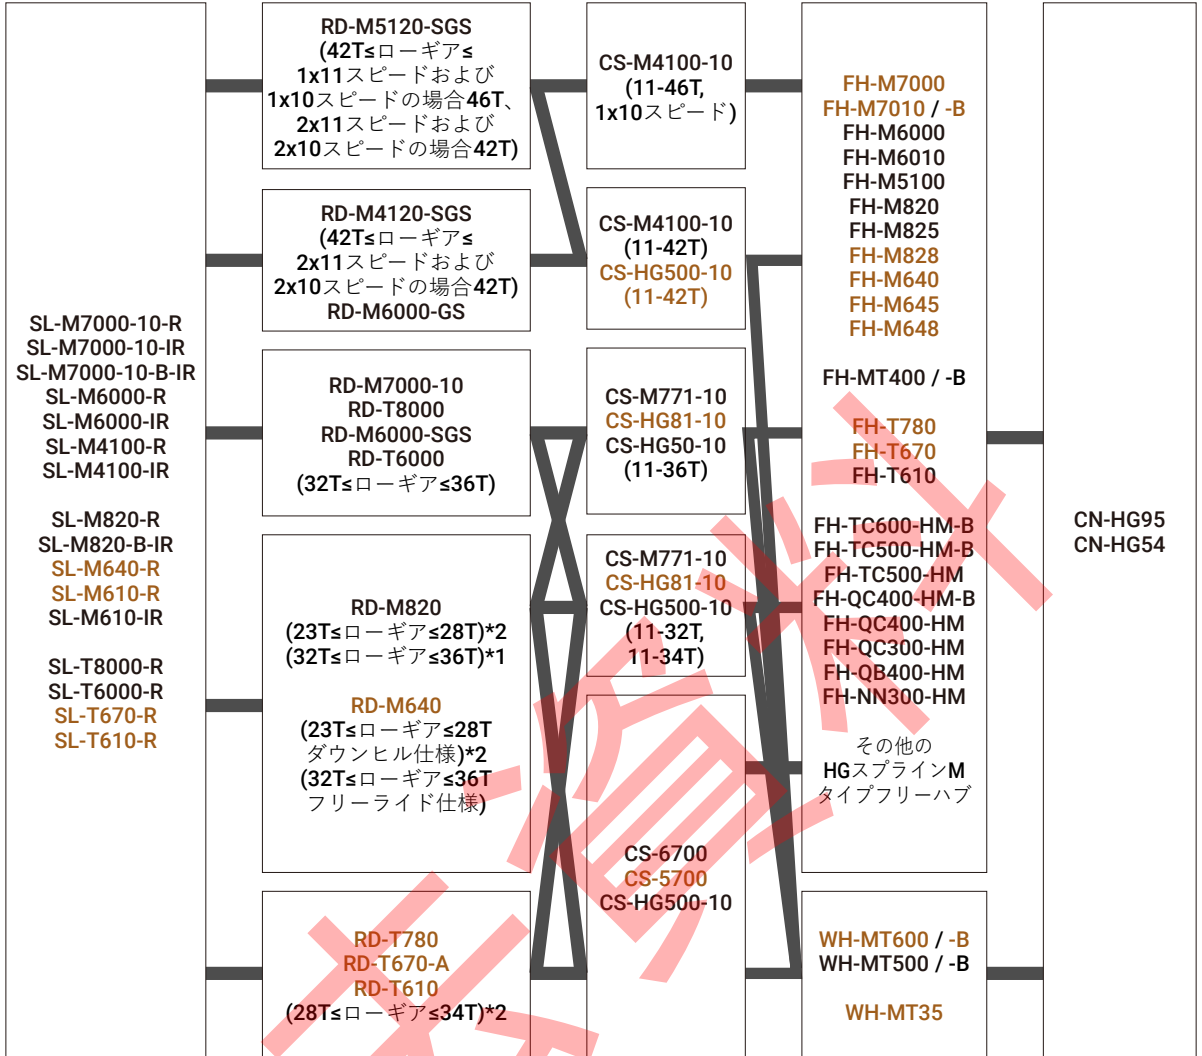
SL-M7000-10-R
SL-M7000-10-IR
SL-M7000-10-B-IR
SL-M6000-R
SL-M6000-IR
SL-M4100-R
SL-M4100-IR

SL-M820-R
SL-M820-B-IR
SL-M640-R
SL-M610-R
SL-M610-IR

SL-T8000-R
SL-T6000-R
SL-T670-R
SL-T610-R

RD-M5120-SGS
(42T≤ローギア≤
1x11スピードおよび
1x10スピードの場合46T、
2x11スピードおよび
2x10スピードの場合42T)

RD-M4120-SGS
(42T≤ローギア≤
2x11スピードおよび
2x10スピードの場合42T)
RD-M6000-GS

RD-M7000-10
RD-T8000
RD-M6000-SGS
RD-T6000
(32T≤ローギア≤36T)

RD-M820
(23T≤ローギア≤28T)*2
(32T≤ローギア≤36T)*1

RD-M640
(23T≤ローギア≤28T
ダウンヒル仕様)*2
(32T≤ローギア≤36T
フリーライド仕様)

RD-T780
RD-T670-A
RD-T610
(28T≤ローギア≤34T)*2

CS-M4100-10
(11-46T,
1x10スピード)

CS-M4100-10
(11-42T)
CS-HG500-10
(11-42T)

CS-M771-10
CS-HG81-10
CS-HG50-10
(11-36T)

CS-M771-10
CS-HG81-10
CS-HG500-10
(11-32T,
11-34T)

CS-6700
CS-5700
CS-HG500-10

FH-M7000
FH-M7010 / -B
FH-M6000
FH-M6010
FH-M5100
FH-M820
FH-M825
FH-M828
FH-M640
FH-M645
FH-M648

FH-MT400 / -B

FH-T780
FH-T670
FH-T610

FH-TC600-HM-B
FH-TC500-HM-B
FH-TC500-HM
FH-QC400-HM-B
FH-QC400-HM
FH-QC300-HM
FH-QB400-HM
FH-NN300-HM

その他の
HGスプラインM
タイプフリーハブ

WH-MT600 / -B
WH-MT500 / -B

WH-MT35

CN-HG95
CN-HG54

見本